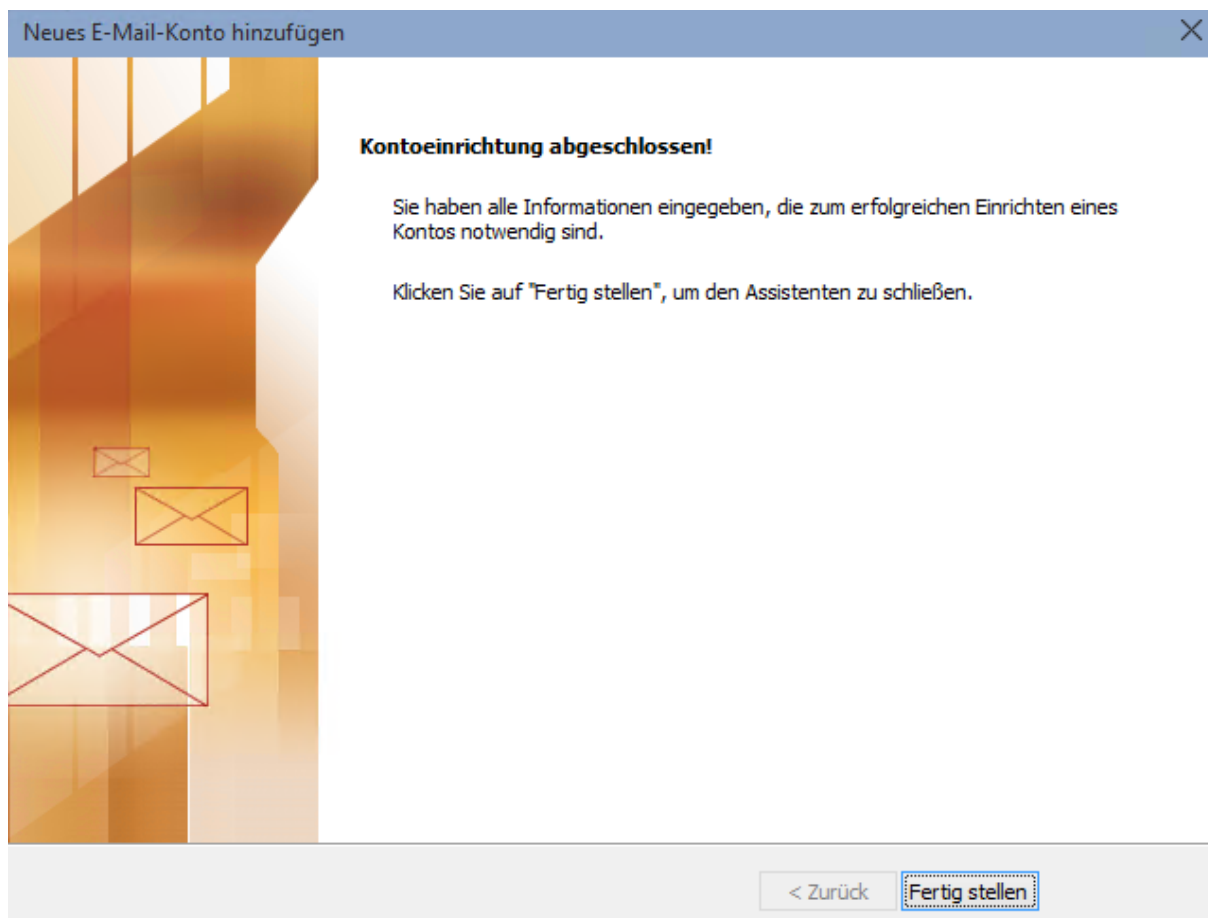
Neues E-Mail-Konto hinzufügen

Kontoeinrichtung abgeschlossen!

Sie haben alle Informationen eingegeben, die zum erfolgreichen Einrichten eines Kontos notwendig sind.

Klicken Sie auf "Fertig stellen", um den Assistenten zu schließen.

< Zurück

Fertig stellen